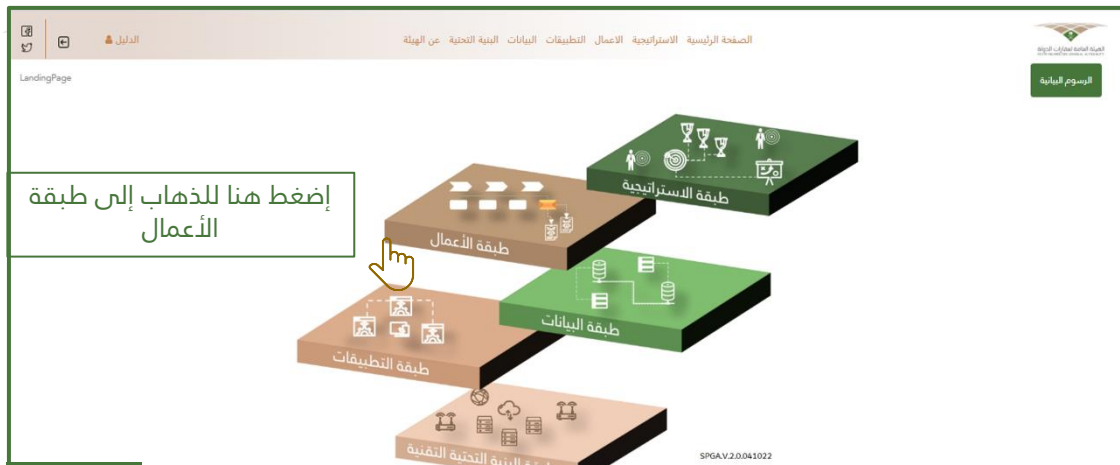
الهيئة العامة لعقارات الدولة

الصفحة الرئيسية الاستراتيجية الاعمال التطبيقات البيانات البنية التحتية عن الهيئة

الدليل

الرسوم البيانية

LandingPage

إضغط هنا للذهاب إلى طبقة الأعمال

طبقة الاستراتيجية

طبقة الأعمال

طبقة البيانات

طبقة التطبيقات

طبقة البنية التحتية التقنية

SPGA.V.2.0.041022